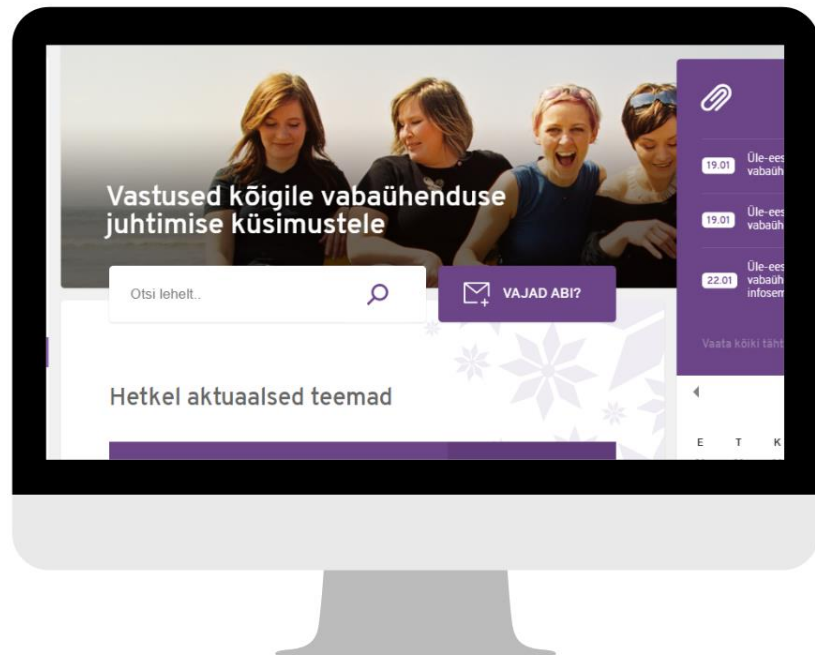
Vastused kõigile vabaühenduse juhtimise küsimustele

Otsi lehelt..

VAJAD ABI?

Hetkel aktuaalsed teemad

19.01 Üle-ees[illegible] vabaüh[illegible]

19.01 Üle-ees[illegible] vabaüh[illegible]

22.01 Üle-ees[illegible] vabaüh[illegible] infosem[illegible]

Vaata kõiki täht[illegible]

E T K